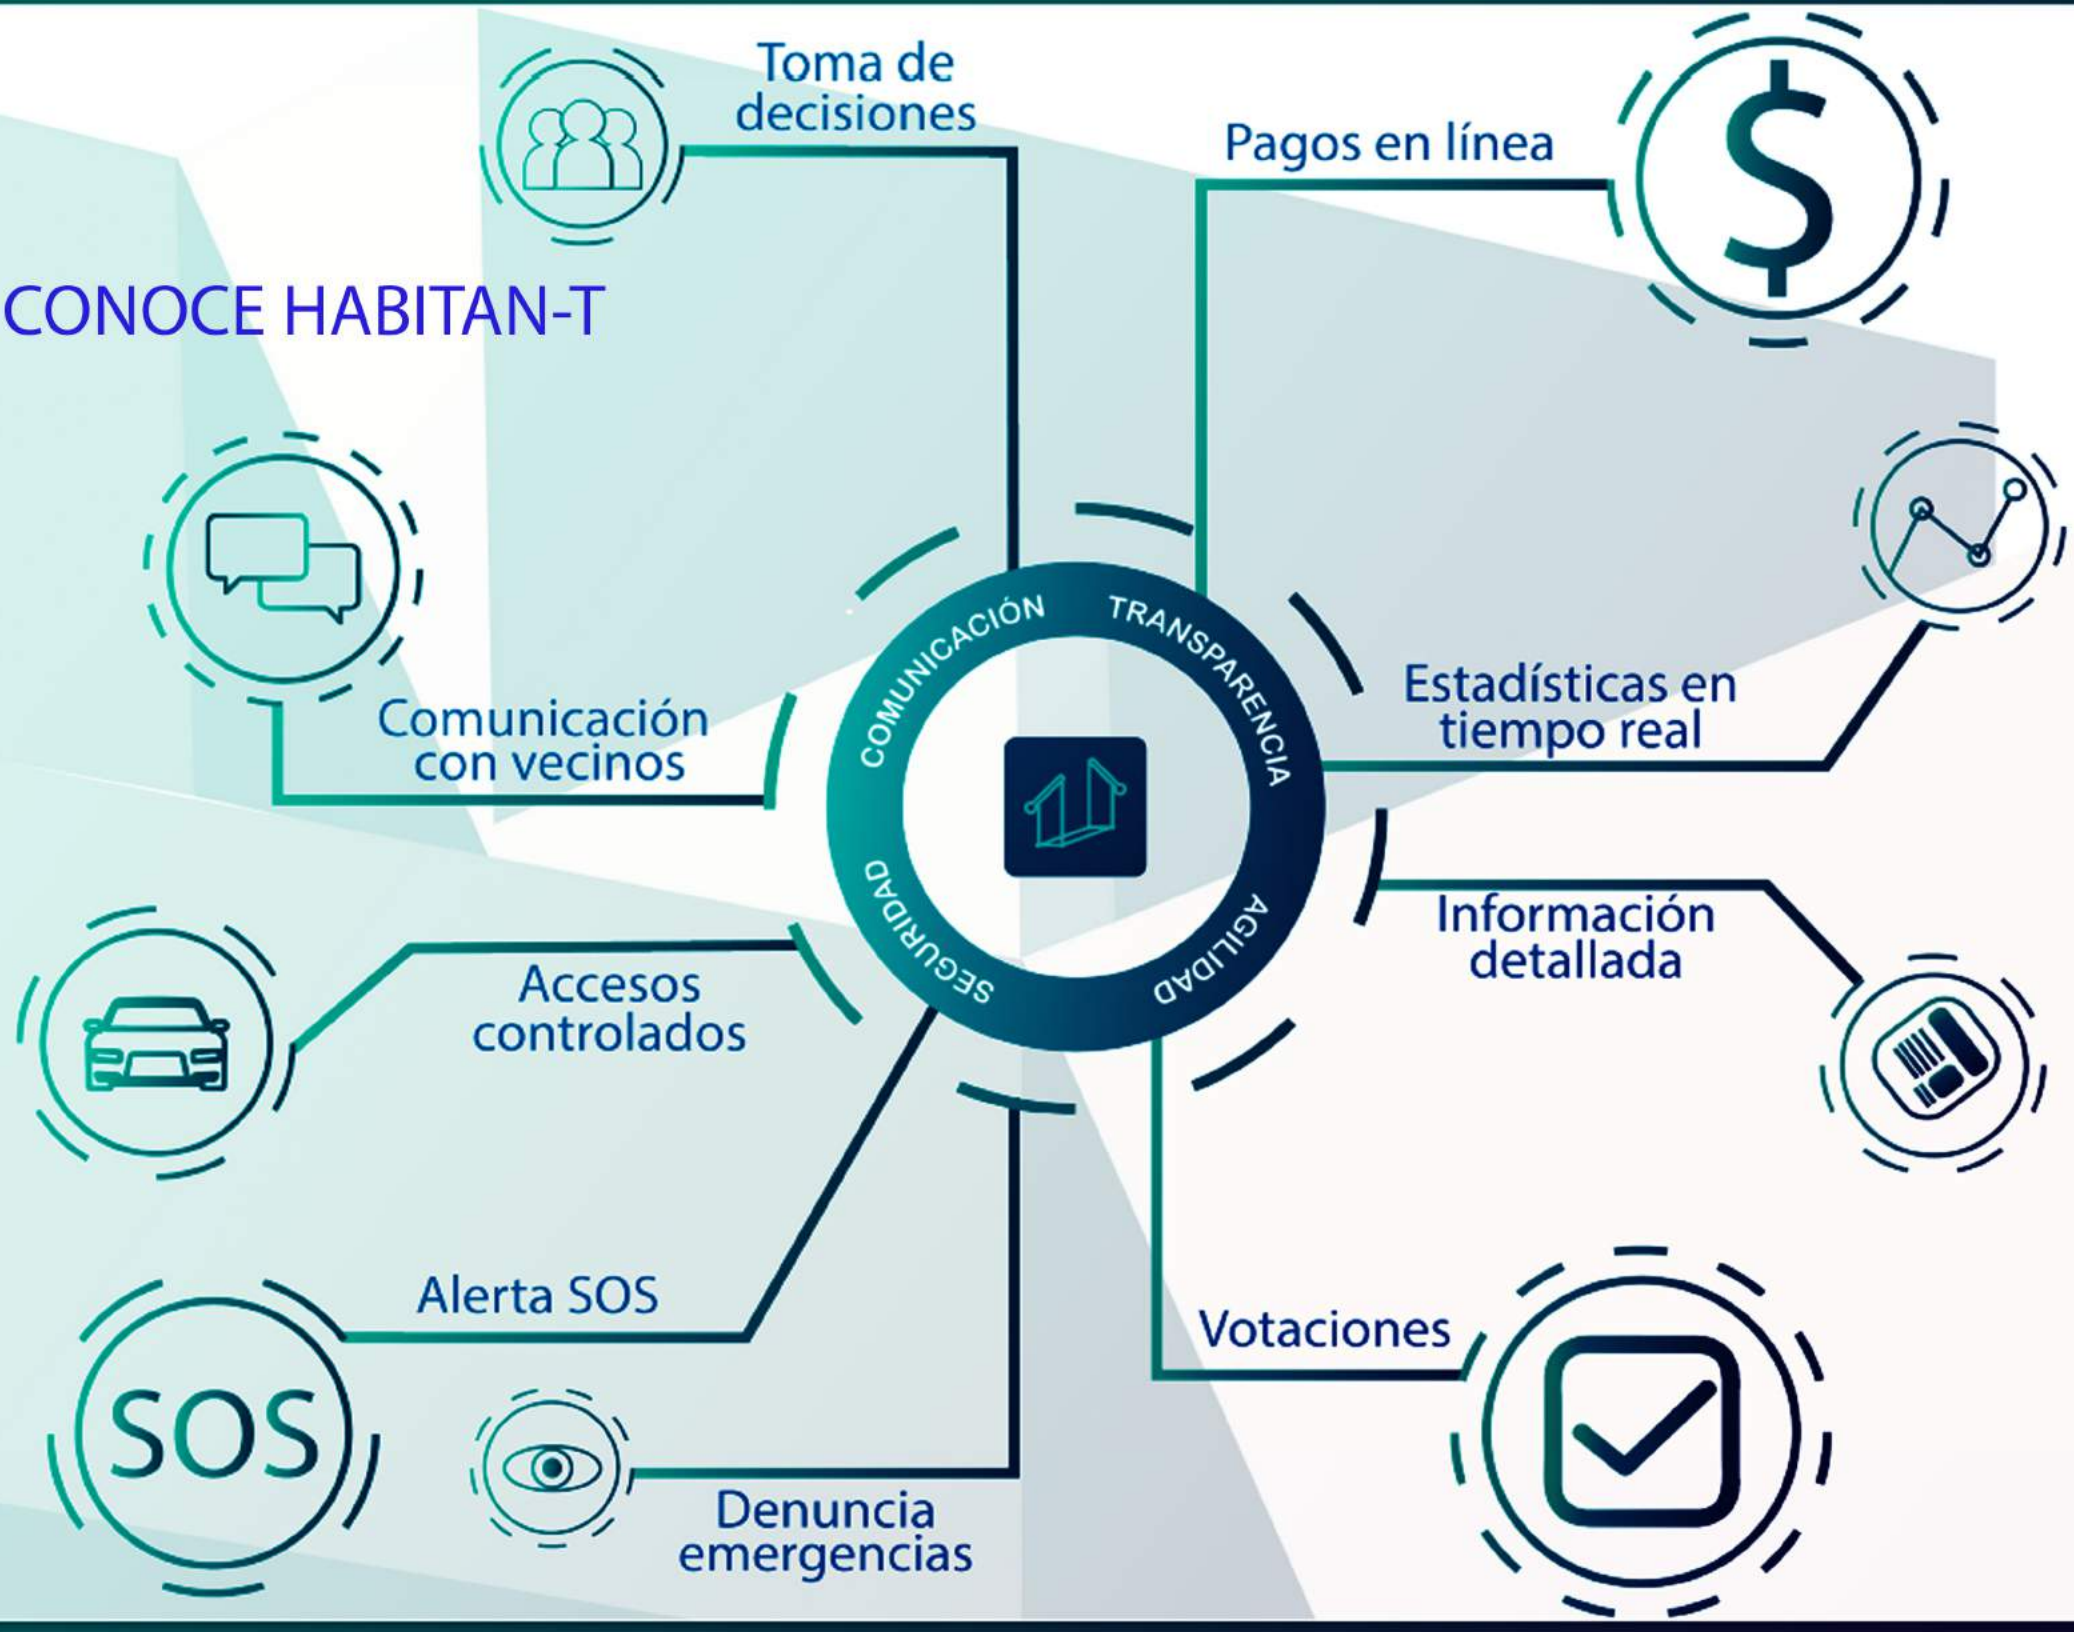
Toma de decisiones

Pagos en línea

$

CONOCE HABITAN-T

COMUNICACIÓN

TRANSPARENCIA

AGILIDAD

SEGURIDAD

Comunicación con vecinos

Estadísticas en tiempo real

Información detallada

Accesos controlados

Alerta SOS

SOS

Votaciones

Denuncia emergencias